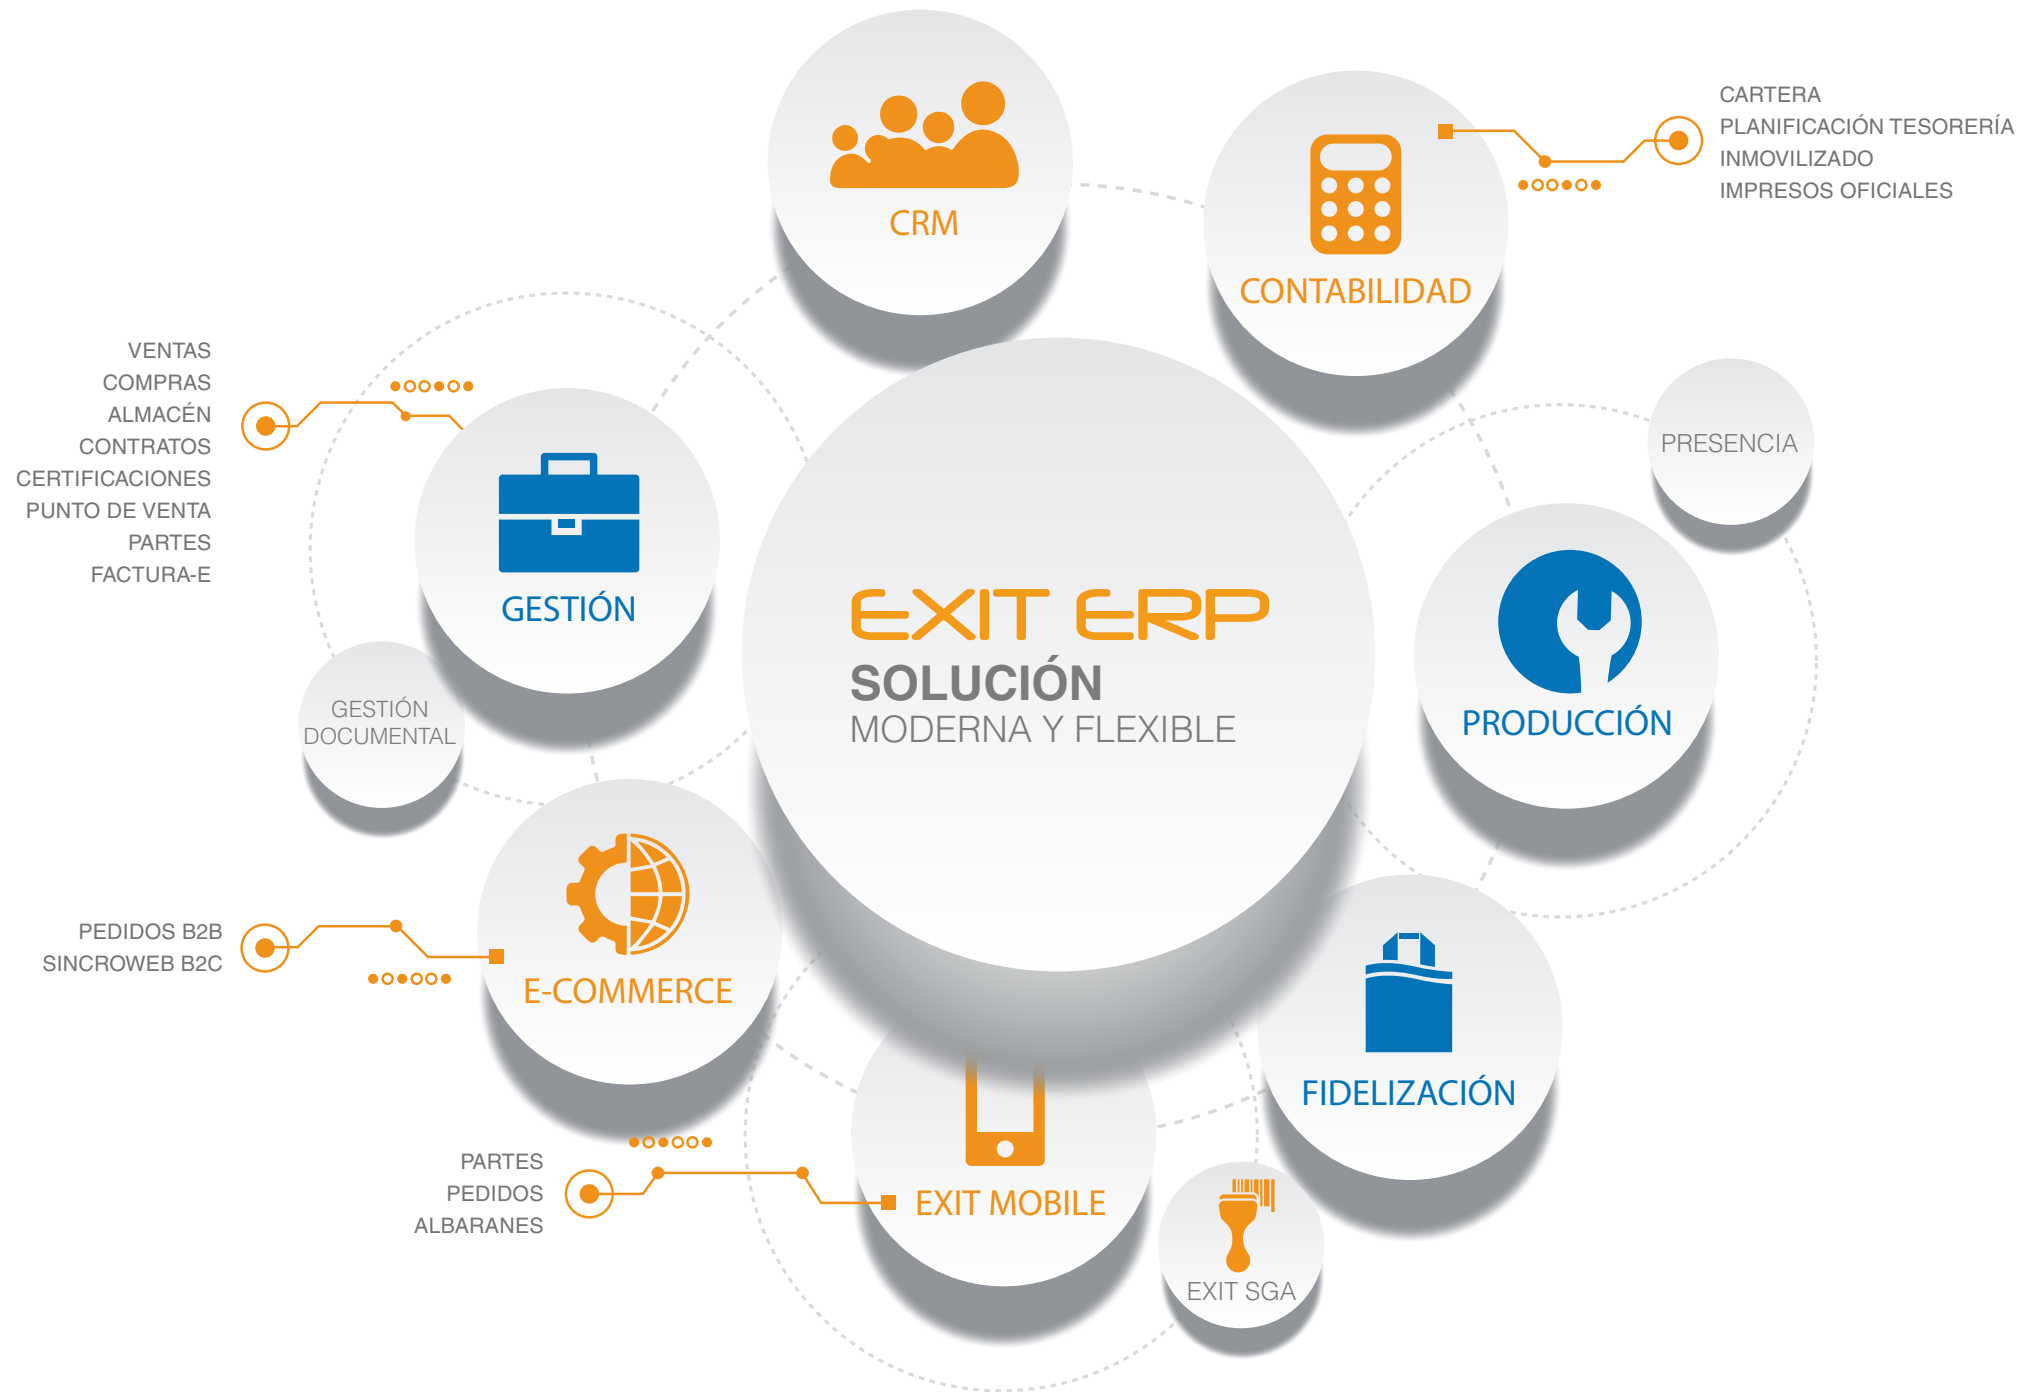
CRM

CONTABILIDAD

CARTERA
PLANIFICACIÓN TESORERÍA
INMOVILIZADO
IMPRESOS OFICIALES

VENTAS
COMPRAS
ALMACÉN
CONTRATOS
CERTIFICACIONES
PUNTO DE VENTA
PARTES
FACTURA-E

GESTIÓN

EXIT ERP
SOLUCIÓN
MODERNA Y FLEXIBLE

PRESENCIA

PRODUCCIÓN

GESTIÓN DOCUMENTAL

PEDIDOS B2B
SINCROWEB B2C

E-COMMERCE

FIDELIZACIÓN

PARTES
PEDIDOS
ALBARANES

EXIT MOBILE

EXIT SGA